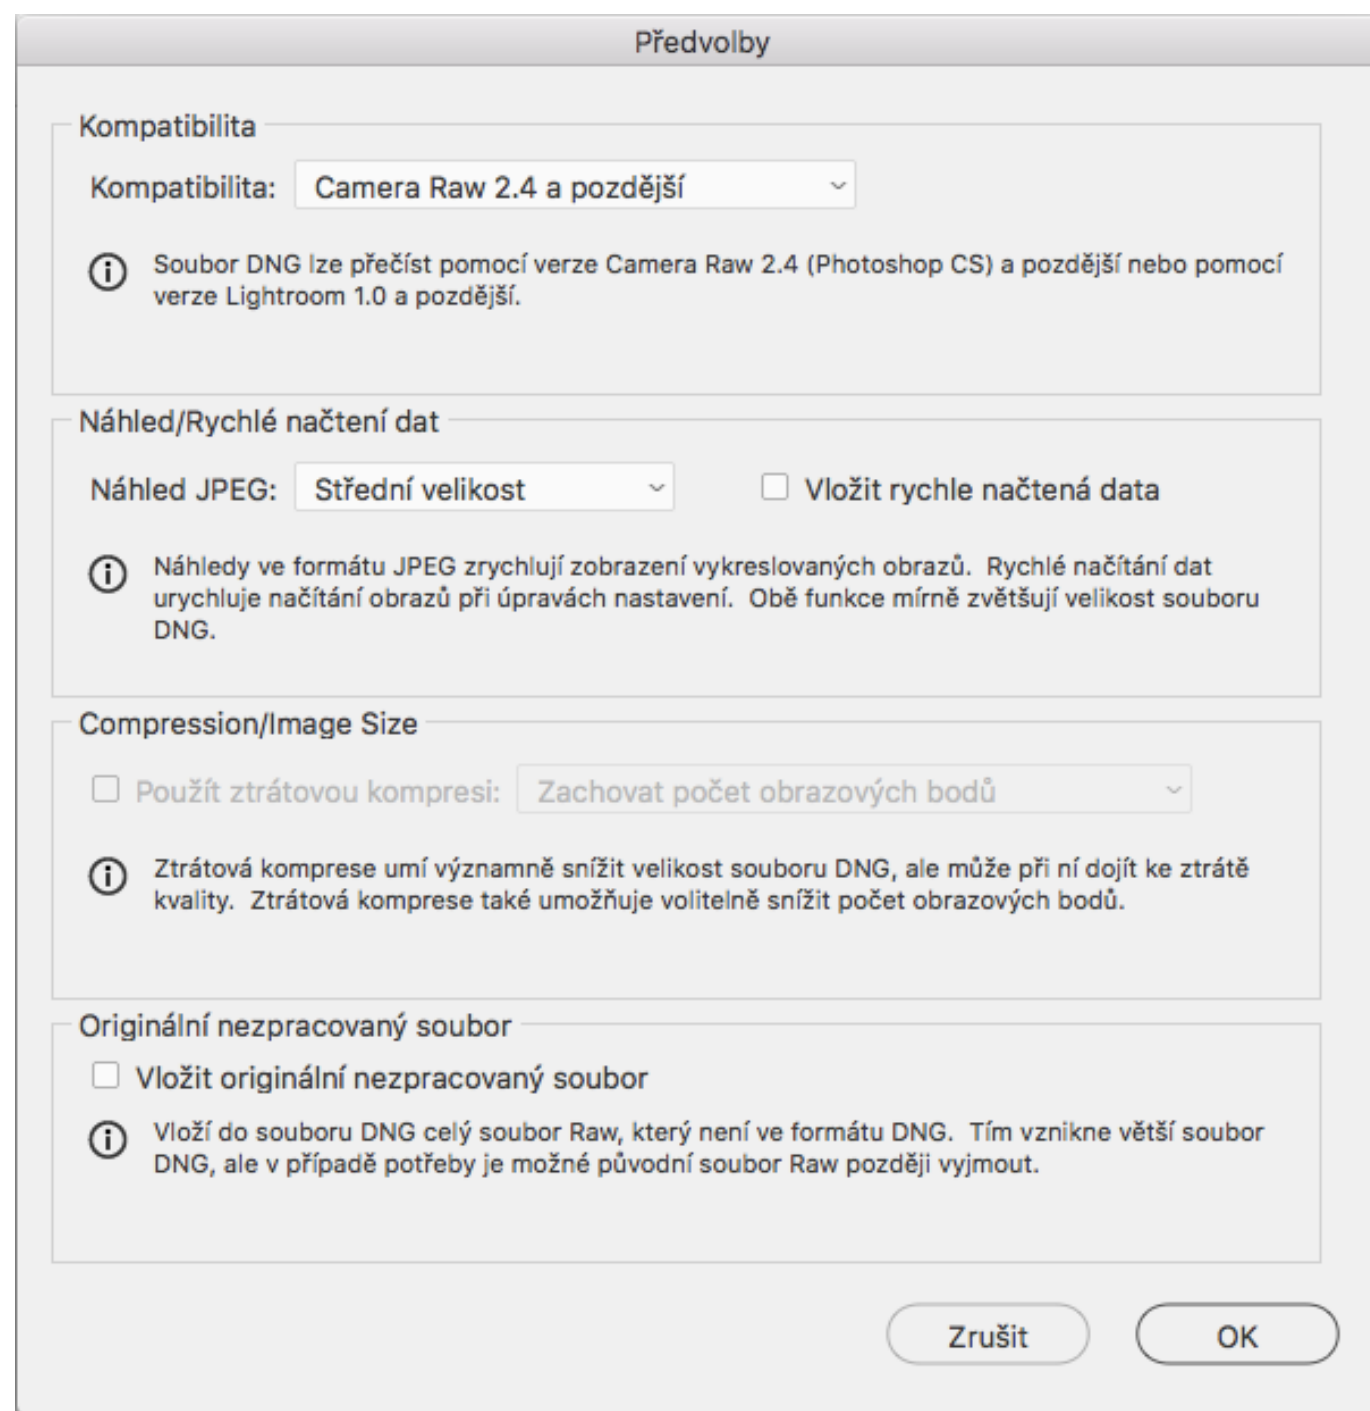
Předvolby

Kompatibilita

Kompatibilita: Camera Raw 2.4 a pozdější

Soubor DNG lze přečíst pomocí verze Camera Raw 2.4 (Photoshop CS) a pozdější nebo pomocí verze Lightroom 1.0 a pozdější.

Náhled/Rychlé načtení dat

Náhled JPEG: Střední velikost

Vložit rychle načtená data

Náhledy ve formátu JPEG zrychlují zobrazení vykreslovaných obrazů. Rychlé načítání dat urychluje načítání obrazů při úpravách nastavení. Obě funkce mírně zvětšují velikost souboru DNG.

Compression/Image Size

Použít ztrátovou kompresi: Zachovat počet obrazových bodů

Ztrátová komprese umí významně snížit velikost souboru DNG, ale může při ní dojít ke ztrátě kvality. Ztrátová komprese také umožňuje volitelně snížit počet obrazových bodů.

Originální nezpracovaný soubor

Vložit originální nezpracovaný soubor

Vloží do souboru DNG celý soubor Raw, který není ve formátu DNG. Tím vznikne větší soubor DNG, ale v případě potřeby je možné původní soubor Raw později vyjmout.

Zrušit

OK